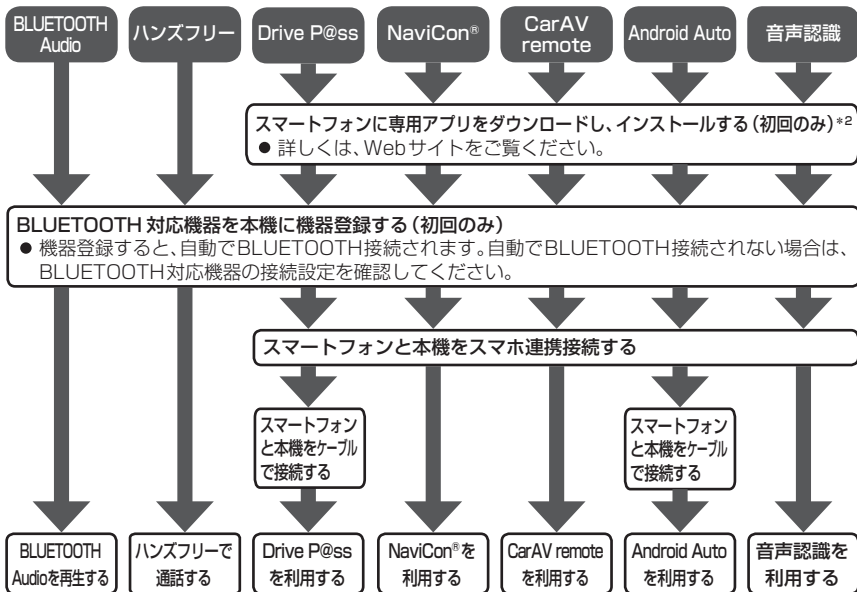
BLUETOOTH Audio

ハンズフリー

Drive P@ss

NaviCon®

CarAV remote

Android Auto

音声認識

スマートフォンに専用アプリをダウンロードし、インストールする(初回のみ)*2
● 詳しくは、Webサイトをご覧ください。

BLUETOOTH 対応機器を本機に機器登録する(初回のみ)
● 機器登録すると、自動でBLUETOOTH接続されます。自動でBLUETOOTH接続されない場合は、BLUETOOTH対応機器の接続設定を確認してください。

スマートフォンと本機をスマホ連携接続する

スマートフォンと本機をケーブルで接続する

スマートフォンと本機をケーブルで接続する

BLUETOOTH Audioを再生する

ハンズフリーで通話する

Drive P@ssを利用する

NaviCon®を利用する

CarAV remoteを利用する

Android Autoを利用する

音声認識を利用する